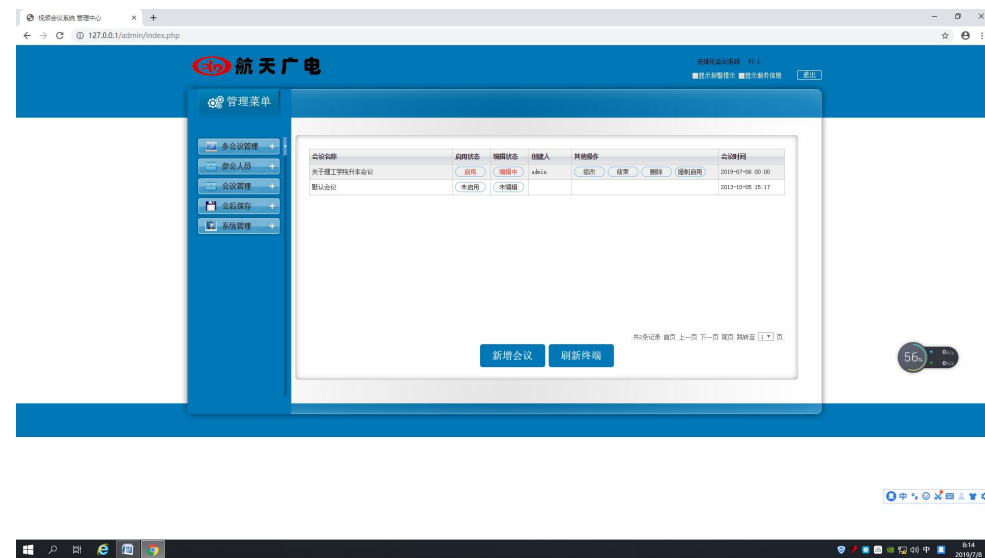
视频会议系统 管理中心
127.0.0.1/admin/index.php

航天广电

无纸化会议系统 V7.1
■显示报警提示 ■显示服务信息 退出

管理菜单

多会议管理 +
参会人员 +
会议管理 +
会后保存 +
系统管理 +

| 会议名称 | 启用状态 | 编辑状态 | 创建人 | 其他操作 | 会议时间 |
|---|---|---|---|---|---|
| 关于理工学院升本会议 | 启用 | 编辑中 | admin | 修改 结束 删除 强制启用 | 2019-07-06 00:00 |
| 默认会议 | 未启用 | 未编辑 | | | 2013-10-05 15:17 |

共2条记录 首页 上一页 下一页 尾页 转到至 1 页

新增会议 刷新终端

56%

8:14
2019/7/8